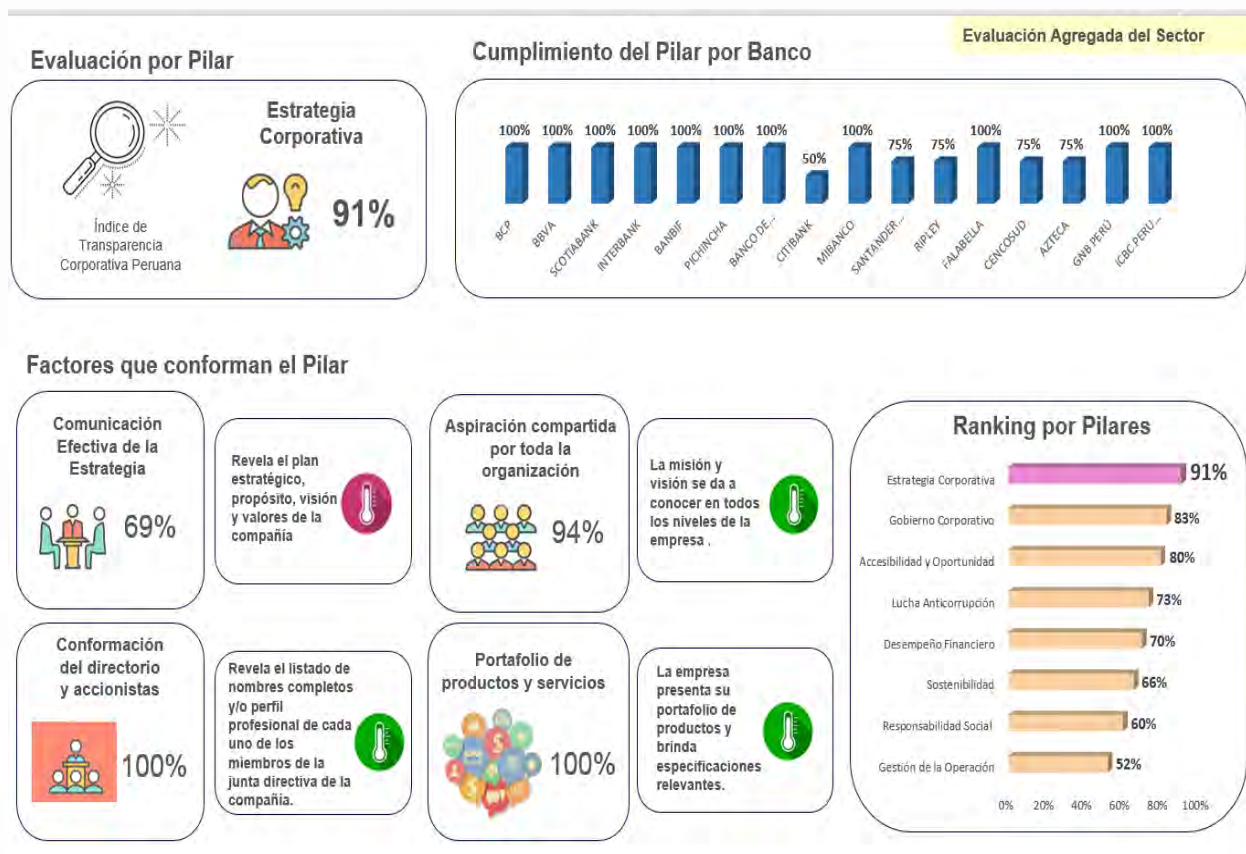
Evaluación Agregada del Sector

Evaluación por Pilar

Índice de Transparencia Corporativa Peruana

Estrategia Corporativa

91%

Cumplimiento del Pilar por Banco

100% 100% 100% 100% 100% 100% 100% 50% 100% 75% 75% 100% 75% 75% 100% 100%

BCP BBVA SCOTIABANK INTERBANK BANBIF PICHINCHA BANCO DE... CITIBANK MIBANCO SANTANDER... RIPLEY FALABELLA CENCOSUD AZTECA GNB PERÚ ICBC PERU...

Factores que conforman el Pilar

Comunicación Efectiva de la Estrategia

69%

Revela el plan estratégico, propósito, visión y valores de la compañía

Aspiración compartida por toda la organización

94%

La misión y visión se da a conocer en todos los niveles de la empresa .

Conformación del directorio y accionistas

100%

Revela el listado de nombres completos y/o perfil profesional de cada uno de los miembros de la junta directiva de la compañía.

Portafolio de productos y servicios

100%

La empresa presenta su portafolio de productos y brinda especificaciones relevantes.

Ranking por Pilares

Estrategia Corporativa 91%
Gobierno Corporativo 83%
Accesibilidad y Oportunidad 80%
Lucha Anticorrupción 73%
Desempeño Financiero 70%
Sostenibilidad 66%
Responsabilidad Social 60%
Gestión de la Operación 52%

0% 20% 40% 60% 80% 100%